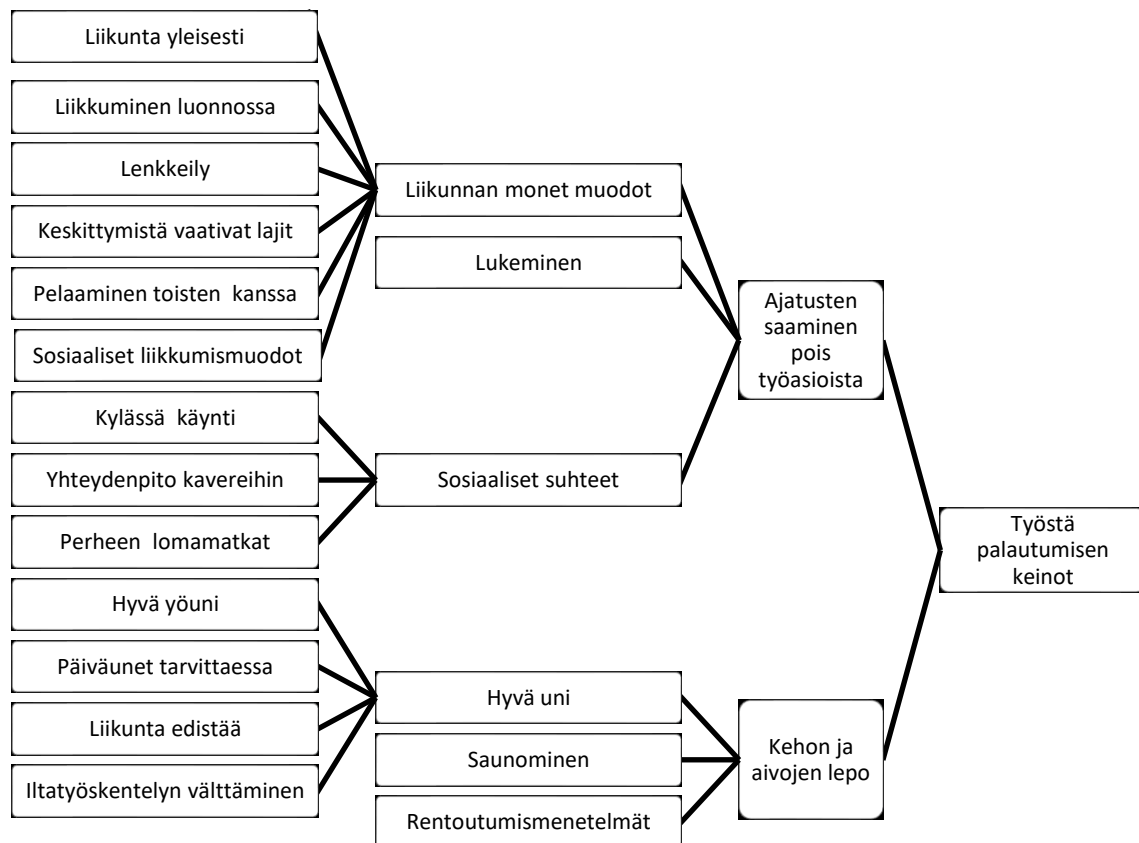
Liikunta yleisesti

Liikkuminen luonnossa

Lenkkeily

Keskittymistä vaativat lajit

Pelaaminen toisten kanssa

Sosiaaliset liikkumismuodot

Kylässä käynti

Yhteydenpito kavereihin

Perheen lomamatkat

Hyvä yöuni

Päiväunet tarvittaessa

Liikunta edistää

Iltatyöskentelyn välttäminen

Liikunnan monet muodot

Lukeminen

Sosiaaliset suhteet

Hyvä uni

Saunominen

Rentoutumismenetelmät

Ajatusten saaminen pois työasioista

Kehon ja aivojen lepo

Työstä palautumisen keinot